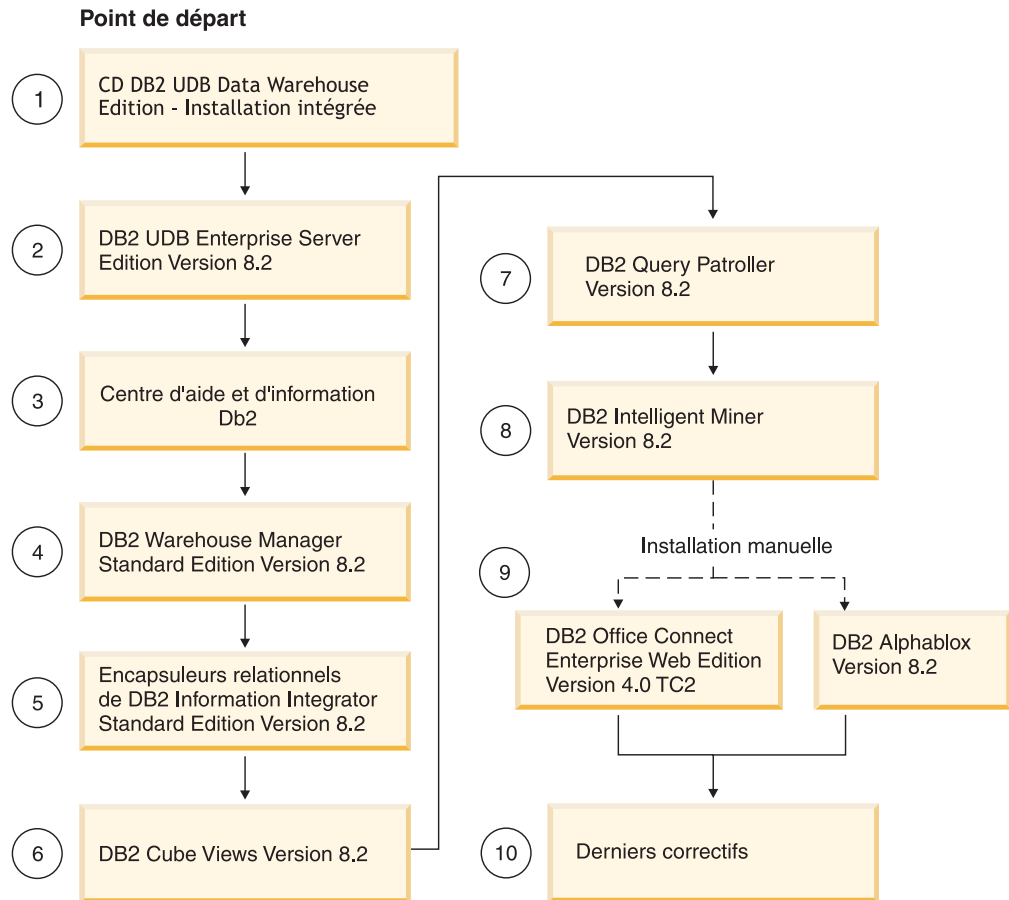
Point de départ

1
CD DB2 UDB Data Warehouse Edition - Installation intégrée

2
DB2 UDB Enterprise Server Edition Version 8.2

3
Centre d'aide et d'information Db2

4
DB2 Warehouse Manager Standard Edition Version 8.2

5
Encapsuleurs relationnels de DB2 Information Integrator Standard Edition Version 8.2

6
DB2 Cube Views Version 8.2

7
DB2 Query Patroller Version 8.2

8
DB2 Intelligent Miner Version 8.2

Installation manuelle

9
DB2 Office Connect Enterprise Web Edition Version 4.0 TC2

DB2 Alphablox Version 8.2

10
Derniers correctifs